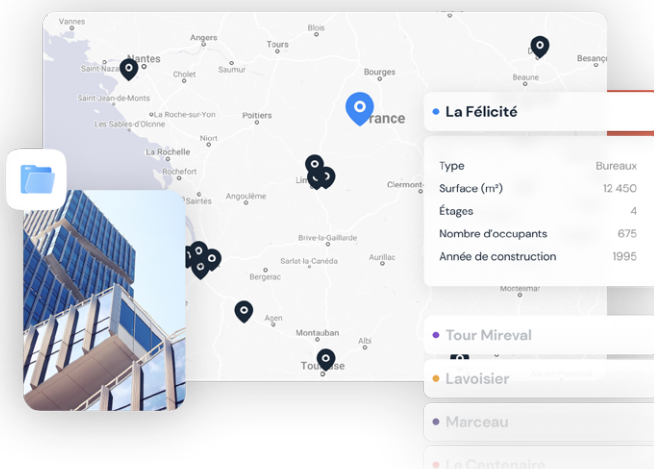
Vannes
Angers
Blois
Tours
Nantes
Saint-Nazaire
Cholet
Saumur
Bourges
Beaune
Besançon
Saint-Jean-de-Monts
La Roche-sur-Yon
Les Sables-d'Olonne
Poitiers
France
Niort
La Rochelle
Rochefort
Saintes
Angoulême
Limoges
Clermont-
Brive-la-Gaillarde
Sarlat-la-Canéda
Aurillac
Bergerac
Agen
Montauban
Albi
Toulouse
Montélimar

La Félicité

| Type | Bureaux |
|---|---|
| Surface (m²) | 12 450 |
| Étages | 4 |
| Nombre d'occupants | 675 |
| Année de construction | 1995 |

Tour Mireval
Lavoisier
Marceau
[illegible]